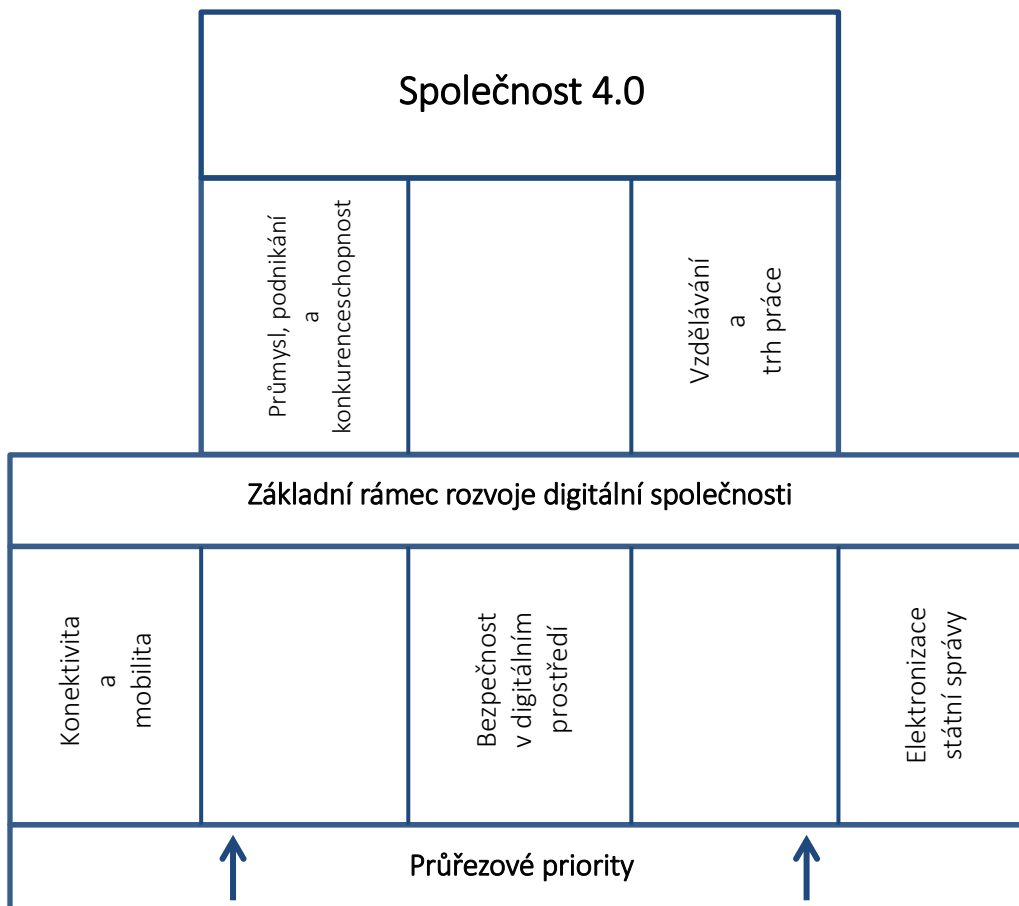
Společnost 4.0

Průmysl, podnikání a konkurenceschopnost

Vzdělávání a trh práce

Základní rámec rozvoje digitální společnosti

Konektivita a mobilita

Bezpečnost v digitálním prostředí

Elektronizace státní správy

Průřezové priority